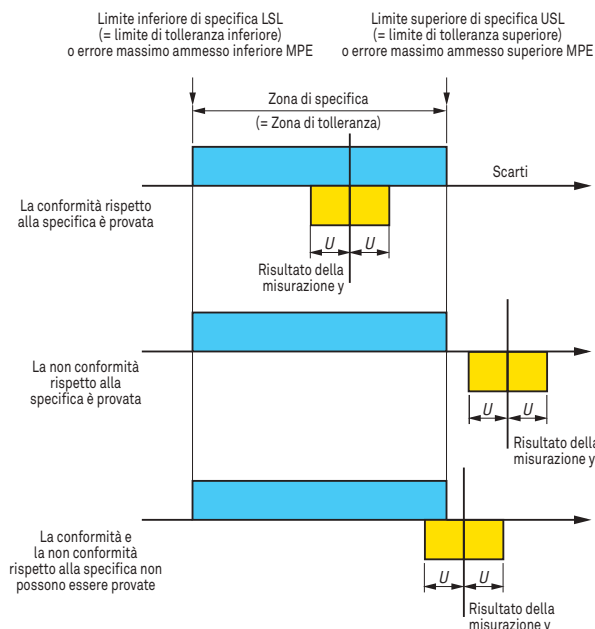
Limite inferiore di specifica LSL
(= limite di tolleranza inferiore)
o errore massimo ammesso inferiore MPE

Limite superiore di specifica USL
(= limite di tolleranza superiore)
o errore massimo ammesso superiore MPE

Zona di specifica
(= Zona di tolleranza)

Scarti

La conformità rispetto alla specifica è provata

$U$ $U$

Risultato della misurazione y

La non conformità rispetto alla specifica è provata

$U$ $U$

Risultato della misurazione y

La conformità e la non conformità rispetto alla specifica non possono essere provate

$U$ $U$

Risultato della misurazione y